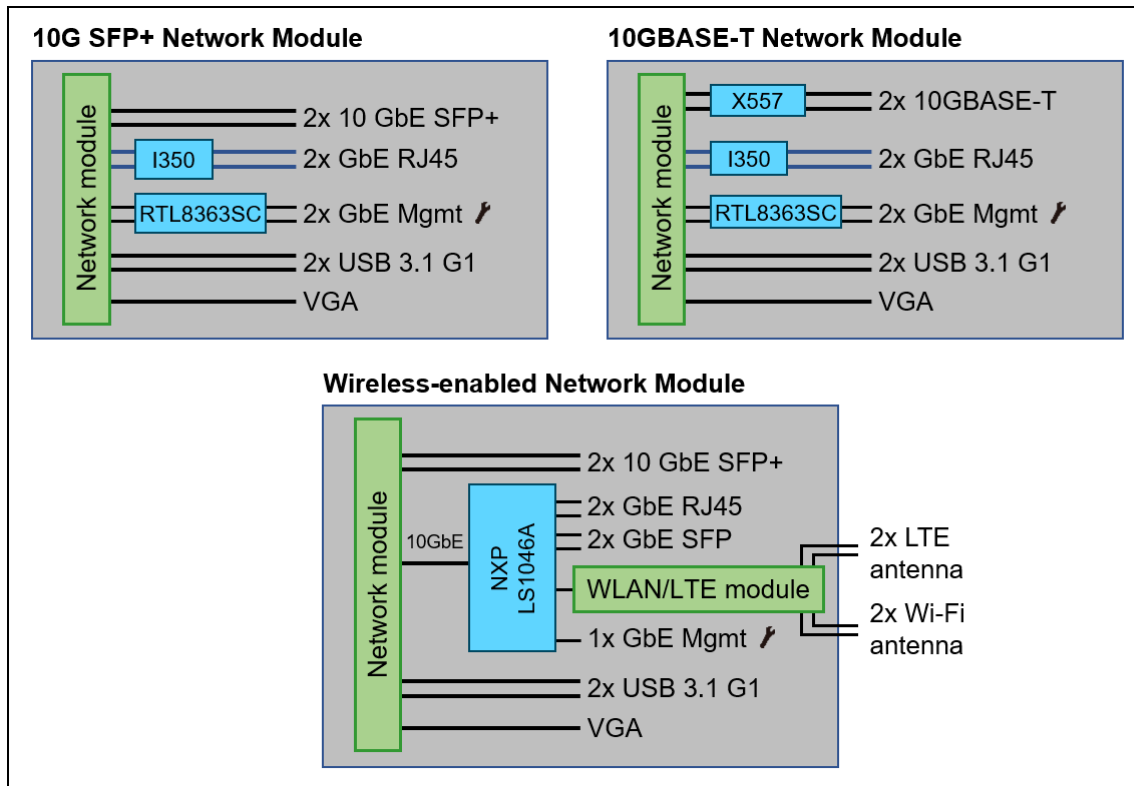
10G SFP+ Network Module

Network module

2x 10 GbE SFP+

I350

2x GbE RJ45

RTL8363SC

2x GbE Mgmt

2x USB 3.1 G1

VGA

10GBASE-T Network Module

Network module

X557

2x 10GBASE-T

I350

2x GbE RJ45

RTL8363SC

2x GbE Mgmt

2x USB 3.1 G1

VGA

Wireless-enabled Network Module

Network module

2x 10 GbE SFP+

10GbE

NXP LS1046A

2x GbE RJ45

2x GbE SFP

WLAN/LTE module

2x LTE antenna

2x Wi-Fi antenna

1x GbE Mgmt

2x USB 3.1 G1

VGA